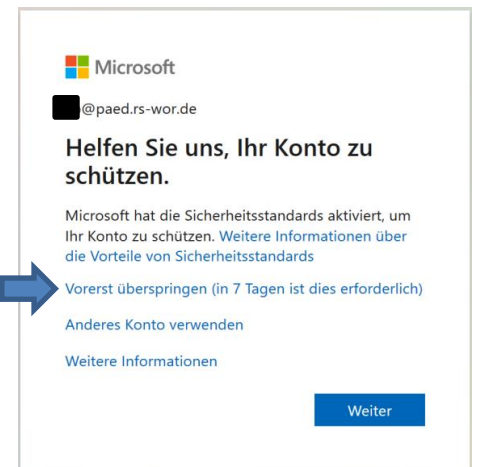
Microsoft

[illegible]@paed.rs-wor.de

Helfen Sie uns, Ihr Konto zu schützen.

Microsoft hat die Sicherheitsstandards aktiviert, um Ihr Konto zu schützen. Weitere Informationen über die Vorteile von Sicherheitsstandards

Vorerst überspringen (in 7 Tagen ist dies erforderlich)

Anderes Konto verwenden

Weitere Informationen

Weiter